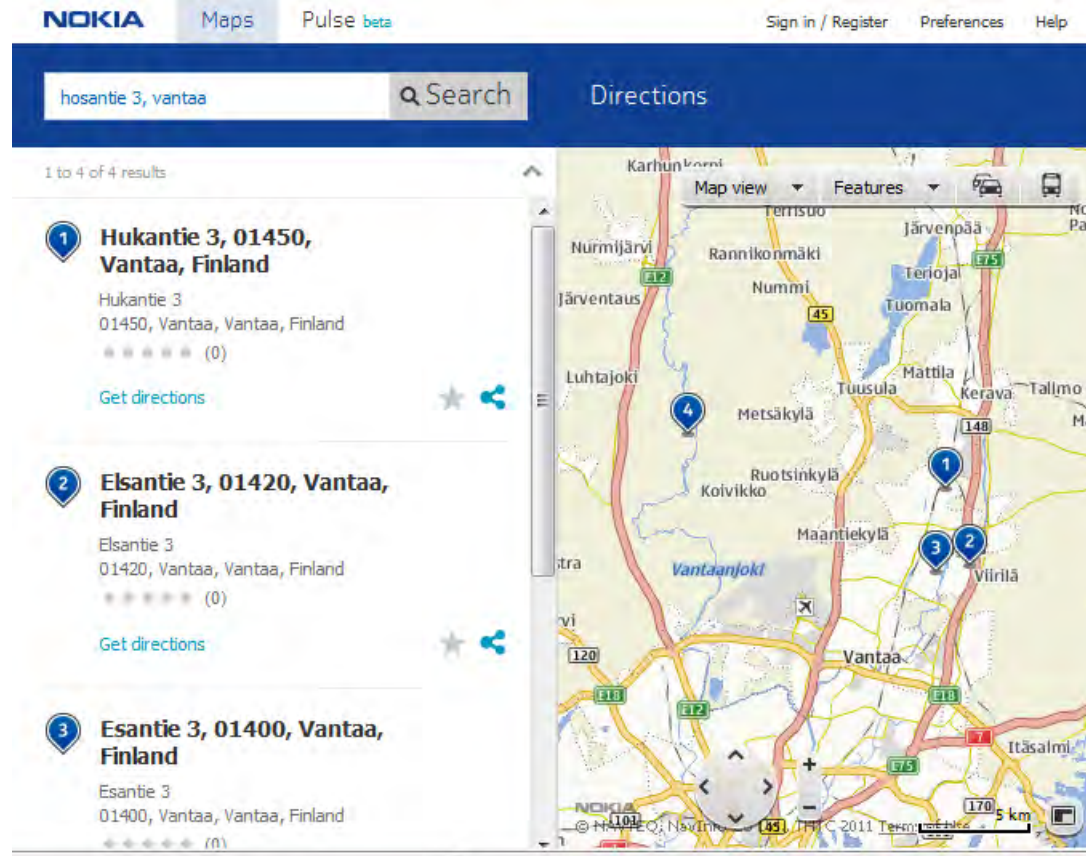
NOKIA Maps Pulse beta Sign in / Register Preferences Help

hosantie 3, vantaa Search Directions

1 to 4 of 4 results

1 Hukantie 3, 01450, Vantaa, Finland
Hukantie 3
01450, Vantaa, Vantaa, Finland
(0)
Get directions

2 Elsantie 3, 01420, Vantaa, Finland
Elsantie 3
01420, Vantaa, Vantaa, Finland
(0)
Get directions

3 Esantie 3, 01400, Vantaa, Finland
Esantie 3
01400, Vantaa, Vantaa, Finland
(0)

Map view Features

Karhunkorpi
Terrisuo
Järvenpää
Nurmijärvi
Rannikonmäki
Teriojal
E12
E75
Nummi
Tuomala
Järventaus
45
Luhtajoki
Mattila
Tuusula
Kerava
Talimo
4
Metsäkylä
148
1
Ruotsinkylä
Koivikko
Maantiekylä
3
2
Viirilä
stra
Vantaanjoki
vi
120
Vantaa
E18
E12
E18
7
E75
Itäsalmi
NOKIA
45
170
5 km
© NAVTEQ, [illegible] 2011 Terms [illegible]